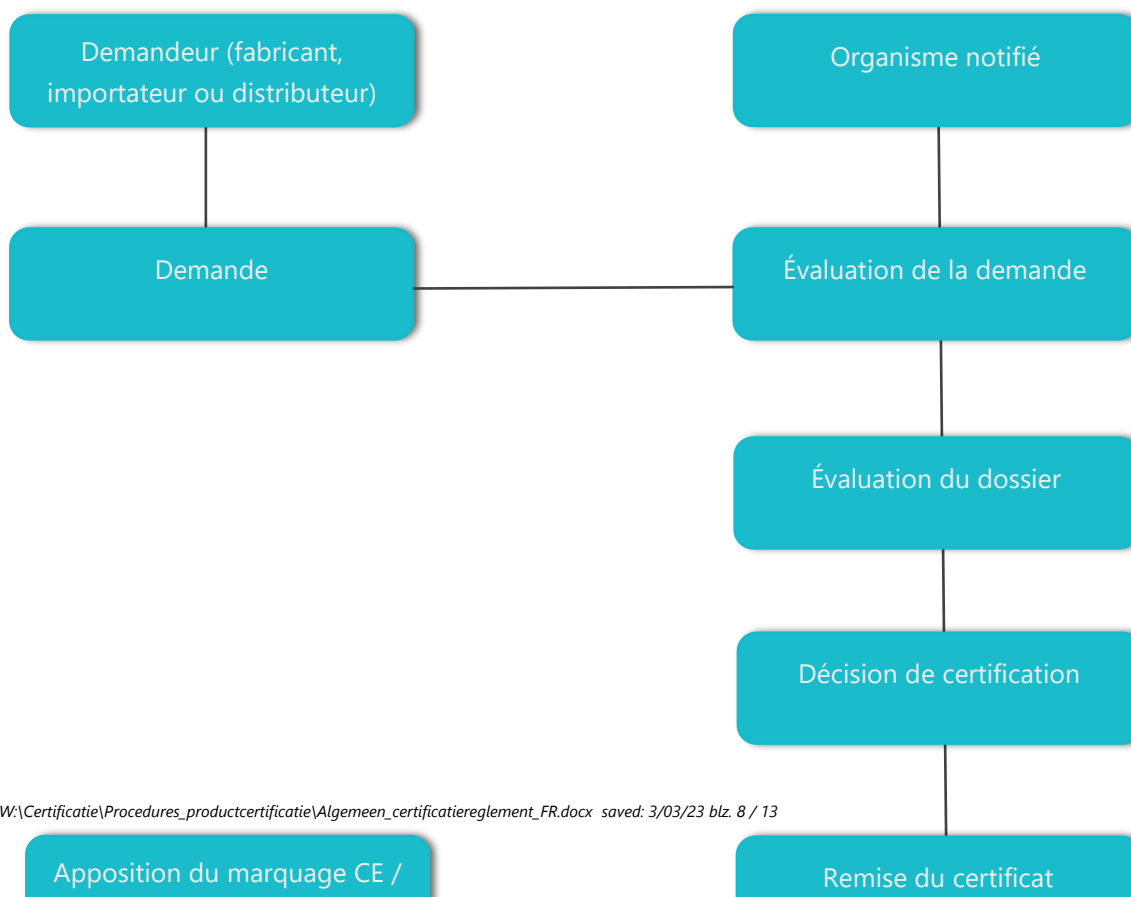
Demandeur (fabricant, importateur ou distributeur)

Organisme notifié

Demande

Évaluation de la demande

Évaluation du dossier

Décision de certification

W:\Certificatie\Procedures_productcertificatie\Algemeen_certificatiereglement_FR.docx saved: 3/03/23 blz. 8 / 13

Apposition du marquage CE /

Remise du certificat